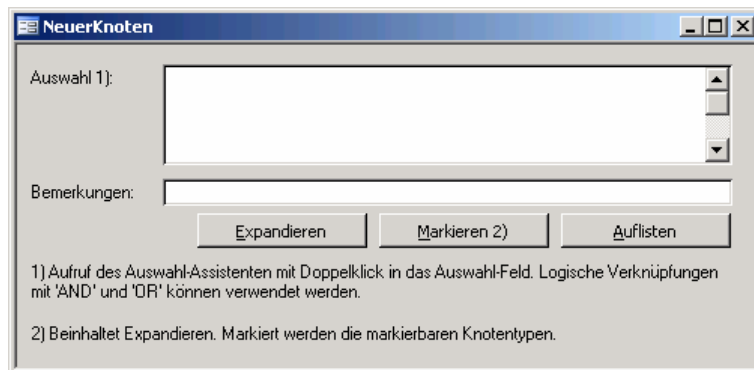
NeuerKnoten

Auswahl 1):

Bemerkungen:

Expandieren | Markieren 2) | Auflisten

1) Aufruf des Auswahl-Assistenten mit Doppelklick in das Auswahl-Feld. Logische Verknüpfungen mit 'AND' und 'OR' können verwendet werden.

2) Beinhaltet Expandieren. Markiert werden die markierbaren Knotentypen.